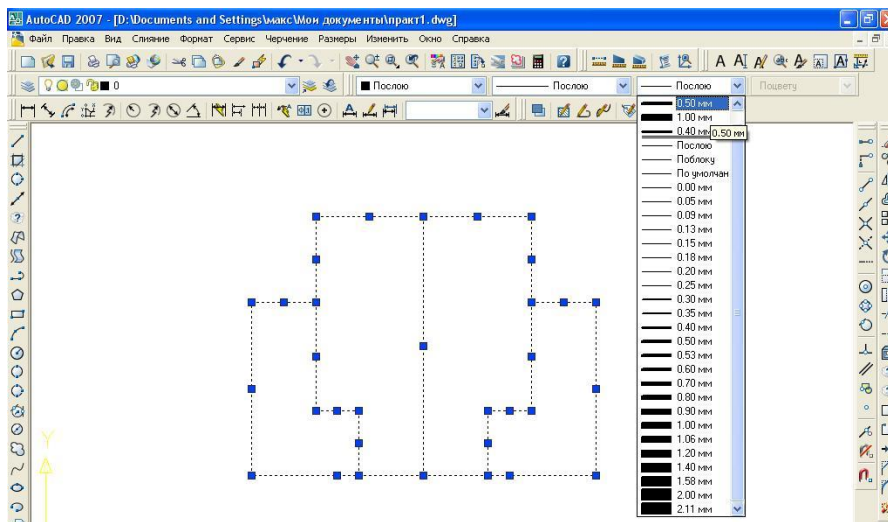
AutoCAD 2007 - [D:\Documents and Settings\макс\Мои документы\практ1.dwg]

Файл Правка Вид Слияние Формат Сервис Черчение Размеры Изменить Окно Справка

0

Послою

Послою

Послою

Поцвету

0.50 мм
1.00 мм
0.40 мм
0.50 мм
Послою
Поблоку
По умолчан
0.00 мм
0.05 мм
0.09 мм
0.13 мм
0.15 мм
0.18 мм
0.20 мм
0.25 мм
0.30 мм
0.35 мм
0.40 мм
0.50 мм
0.53 мм
0.60 мм
0.70 мм
0.80 мм
0.90 мм
1.00 мм
1.06 мм
1.20 мм
1.40 мм
1.58 мм
2.00 мм
2.11 мм

Y